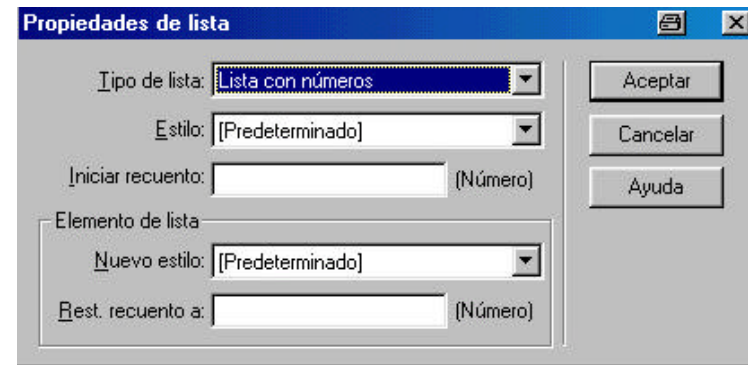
Propiedades de lista

Tipo de lista: Lista con números

Estilo: [Predeterminado]

Iniciar recuento: (Número)

Elemento de lista

Nuevo estilo: [Predeterminado]

Rest. recuento a: (Número)

Aceptar

Cancelar

Ayuda